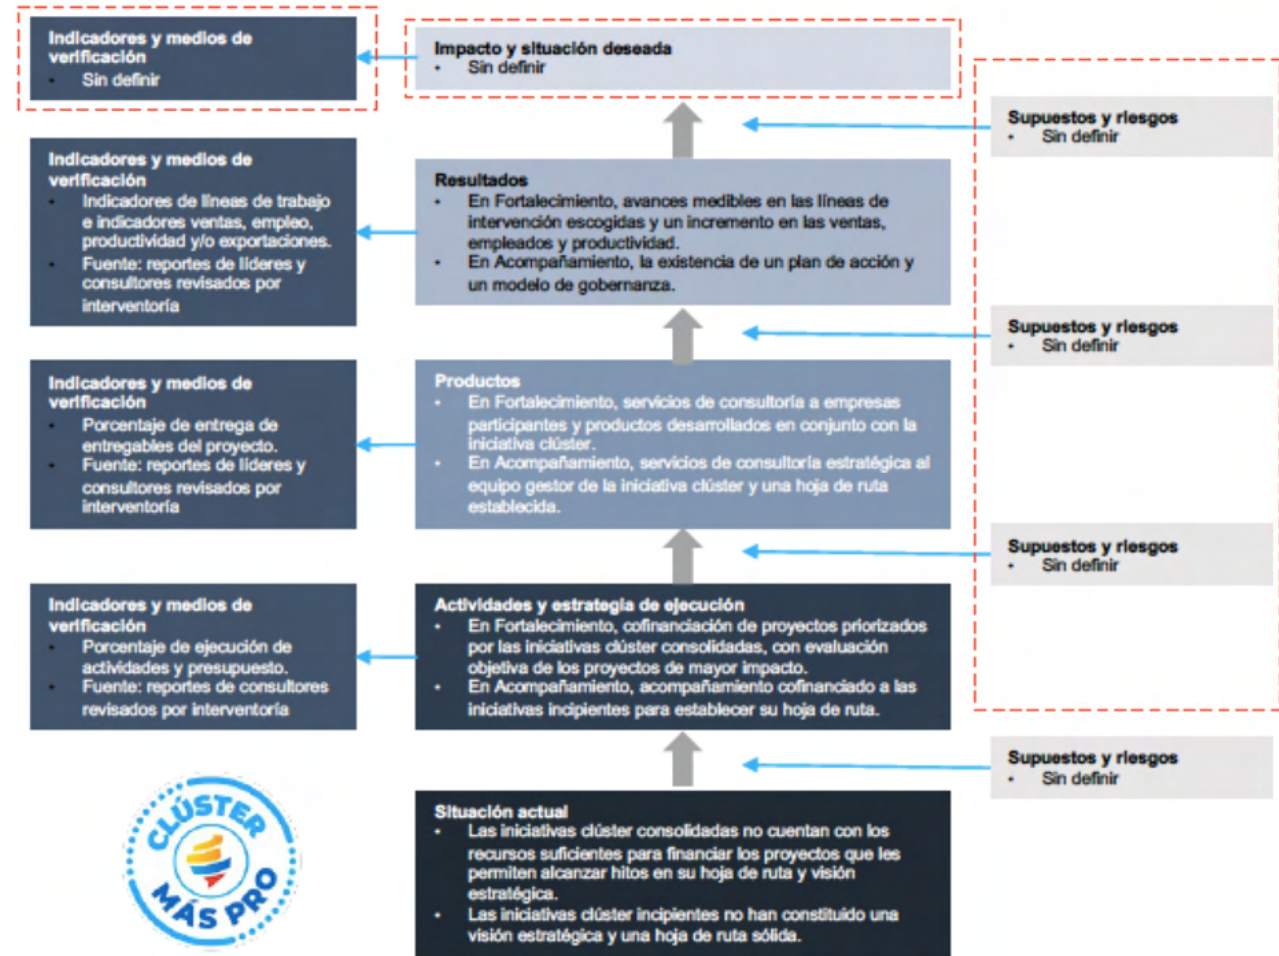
Indicadores y medios de verificación
• Sin definir

Impacto y situación deseada
• Sin definir

Supuestos y riesgos
• Sin definir

Indicadores y medios de verificación
• Indicadores de líneas de trabajo e indicadores ventas, empleo, productividad y/o exportaciones.
• Fuente: reportes de líderes y consultores revisados por interventoría

Resultados
• En Fortalecimiento, avances medibles en las líneas de intervención escogidas y un incremento en las ventas, empleados y productividad.
• En Acompañamiento, la existencia de un plan de acción y un modelo de gobernanza.

Supuestos y riesgos
• Sin definir

Indicadores y medios de verificación
• Porcentaje de entrega de entregables del proyecto.
• Fuente: reportes de líderes y consultores revisados por interventoría

Productos
• En Fortalecimiento, servicios de consultoría a empresas participantes y productos desarrollados en conjunto con la iniciativa clúster.
• En Acompañamiento, servicios de consultoría estratégica al equipo gestor de la iniciativa clúster y una hoja de ruta establecida.

Supuestos y riesgos
• Sin definir

Indicadores y medios de verificación
• Porcentaje de ejecución de actividades y presupuesto.
• Fuente: reportes de consultores revisados por interventoría

Actividades y estrategia de ejecución
• En Fortalecimiento, cofinanciación de proyectos priorizados por las iniciativas clúster consolidadas, con evaluación objetiva de los proyectos de mayor impacto.
• En Acompañamiento, acompañamiento cofinanciado a las iniciativas incipientes para establecer su hoja de ruta.

Supuestos y riesgos
• Sin definir

CLÚSTER MÁS PRO

Situación actual
• Las iniciativas clúster consolidadas no cuentan con los recursos suficientes para financiar los proyectos que les permiten alcanzar hitos en su hoja de ruta y visión estratégica.
• Las iniciativas clúster incipientes no han constituido una visión estratégica y una hoja de ruta sólida.